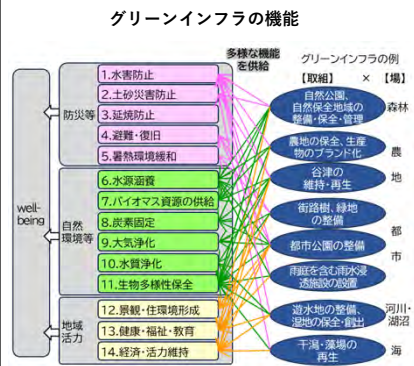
グリーンインフラの機能

well-being

防災等

自然環境等

地域活力

1.水害防止
2.土砂災害防止
3.延焼防止
4.避難・復旧
5.暑熱環境緩和
6.水源涵養
7.バイオマス資源の供給
8.炭素固定
9.大気浄化
10.水質浄化
11.生物多様性保全
12.景観・住環境形成
13.健康・福祉・教育
14.経済・活力維持

多様な機能を供給

グリーンインフラの例
【取組】 × 【場】

自然公園、自然保全地域の整備・保全・管理
農地の保全、生産物のブランド化
谷津の維持・再生
街路樹、緑地の整備
都市公園の整備
雨庭を含む雨水浸透施設の設置
遊水地の整備、湿地の保全・創出
干潟・藻場の再生

森林
農地
都市
河川・湖沼
海